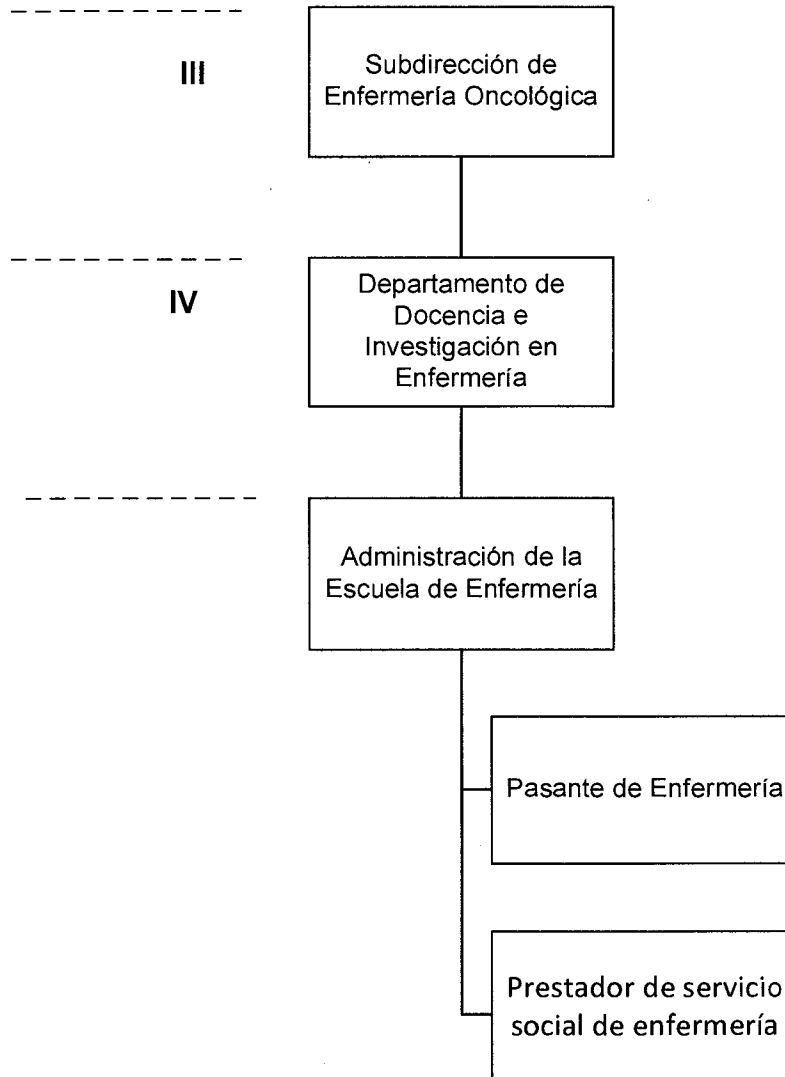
III

Subdirección de Enfermería Oncológica

IV

Departamento de Docencia e Investigación en Enfermería

Administración de la Escuela de Enfermería

Pasante de Enfermería

Prestador de servicio social de enfermería